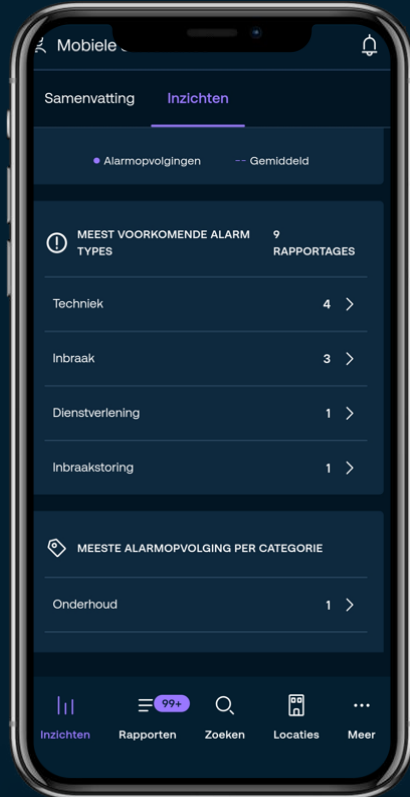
Mobiele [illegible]

Samenvatting Inzichten

Alarmopvolgingen -- Gemiddeld

MEEST VOORKOMENDE ALARM TYPES 9 RAPPORTAGES

Techniek 4

Inbraak 3

Dienstverlening 1

Inbraakstoring 1

MEESTE ALARMOPVOLGING PER CATEGORIE

Onderhoud 1

Inzichten 99+ Rapporten Zoeken Locaties Meer